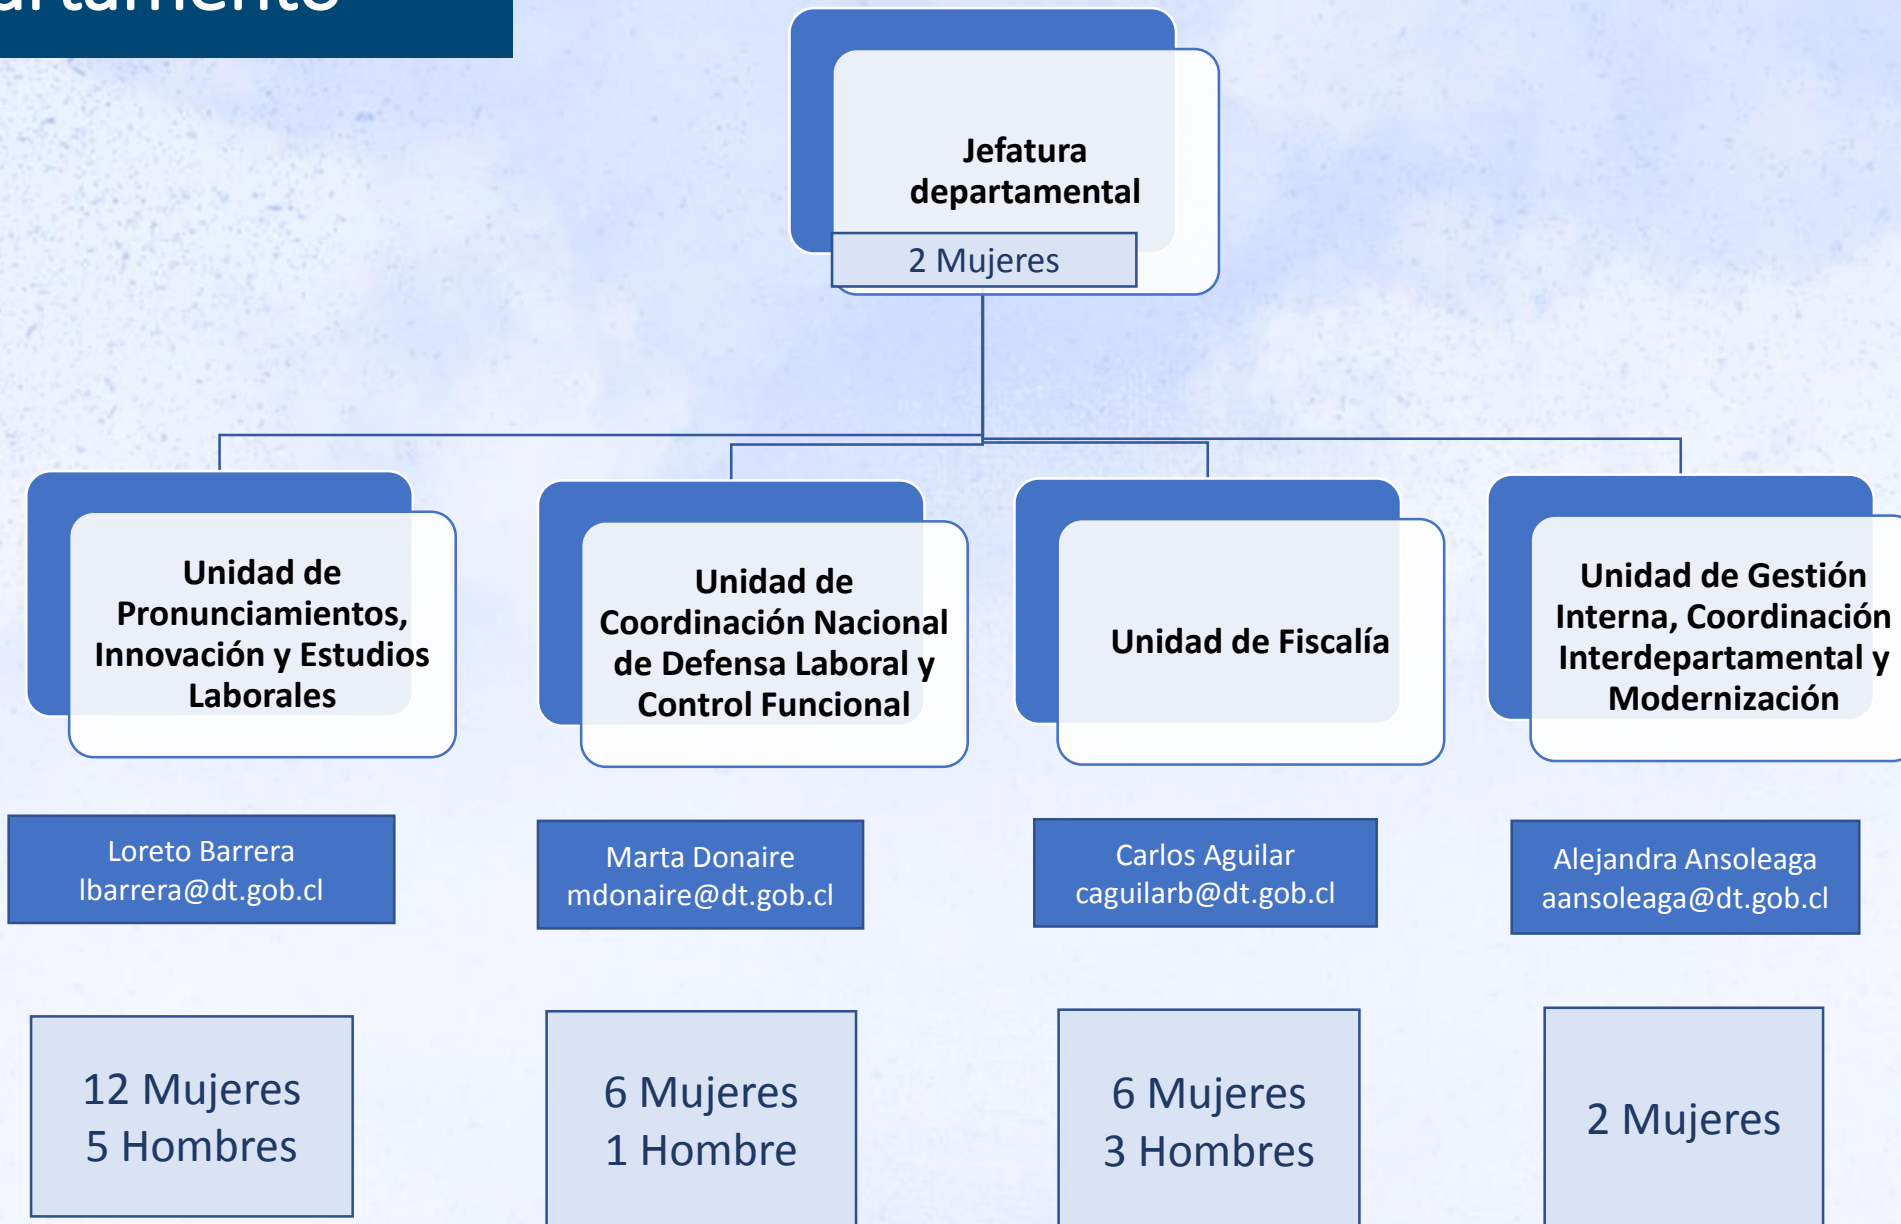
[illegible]artamento

Jefatura departamental

2 Mujeres

Unidad de Pronunciamientos, Innovación y Estudios Laborales

Loreto Barrera
lbarrera@dt.gob.cl

12 Mujeres
5 Hombres

Unidad de Coordinación Nacional de Defensa Laboral y Control Funcional

Marta Donaire
mdonaire@dt.gob.cl

6 Mujeres
1 Hombre

Unidad de Fiscalía

Carlos Aguilar
caguilarb@dt.gob.cl

6 Mujeres
3 Hombres

Unidad de Gestión Interna, Coordinación Interdepartamental y Modernización

Alejandra Ansoleaga
aansoleaga@dt.gob.cl

2 Mujeres